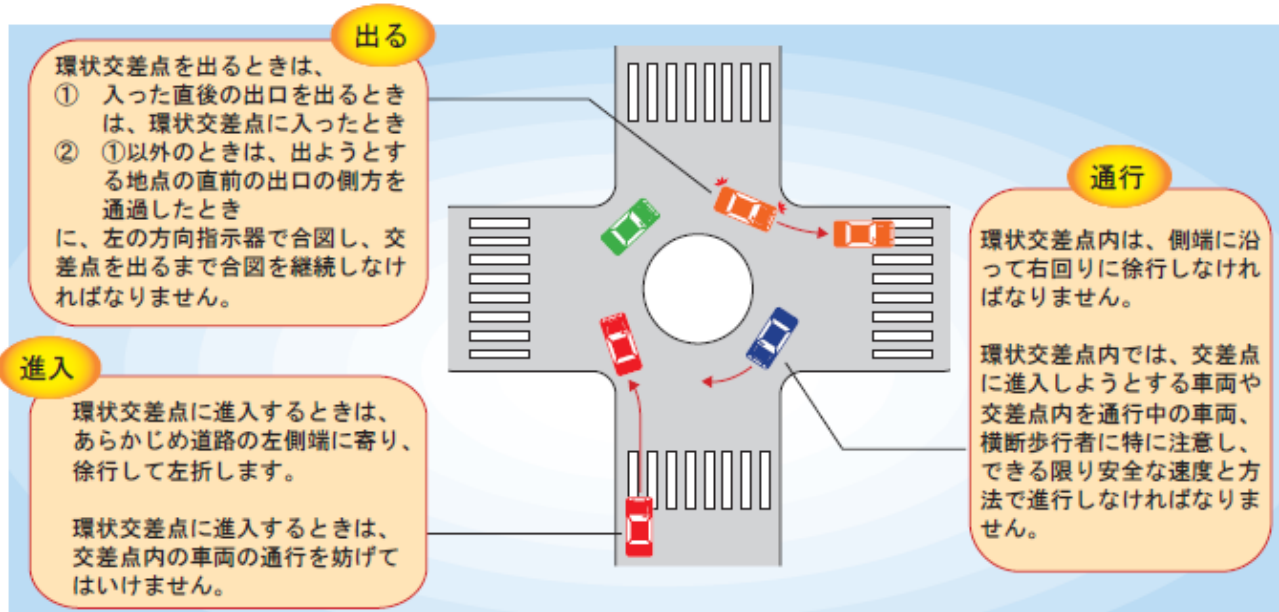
出る

環状交差点を出るときは、
① 入った直後の出口を出るときは、環状交差点に入ったとき
② ①以外のときは、出ようとする地点の直前の出口の側方を通過したとき
に、左の方向指示器で合図し、交差点を出るまで合図を継続しなければなりません。

進入

環状交差点に進入するときは、あらかじめ道路の左側端に寄り、徐行して左折します。

環状交差点に進入するときは、交差点内の車両の通行を妨げてはいけません。

通行

環状交差点内は、側端に沿って右回りに徐行しなければなりません。

環状交差点内では、交差点に進入しようとする車両や交差点内を通行中の車両、横断歩行者に特に注意し、できる限り安全な速度と方法で進行しなければなりません。